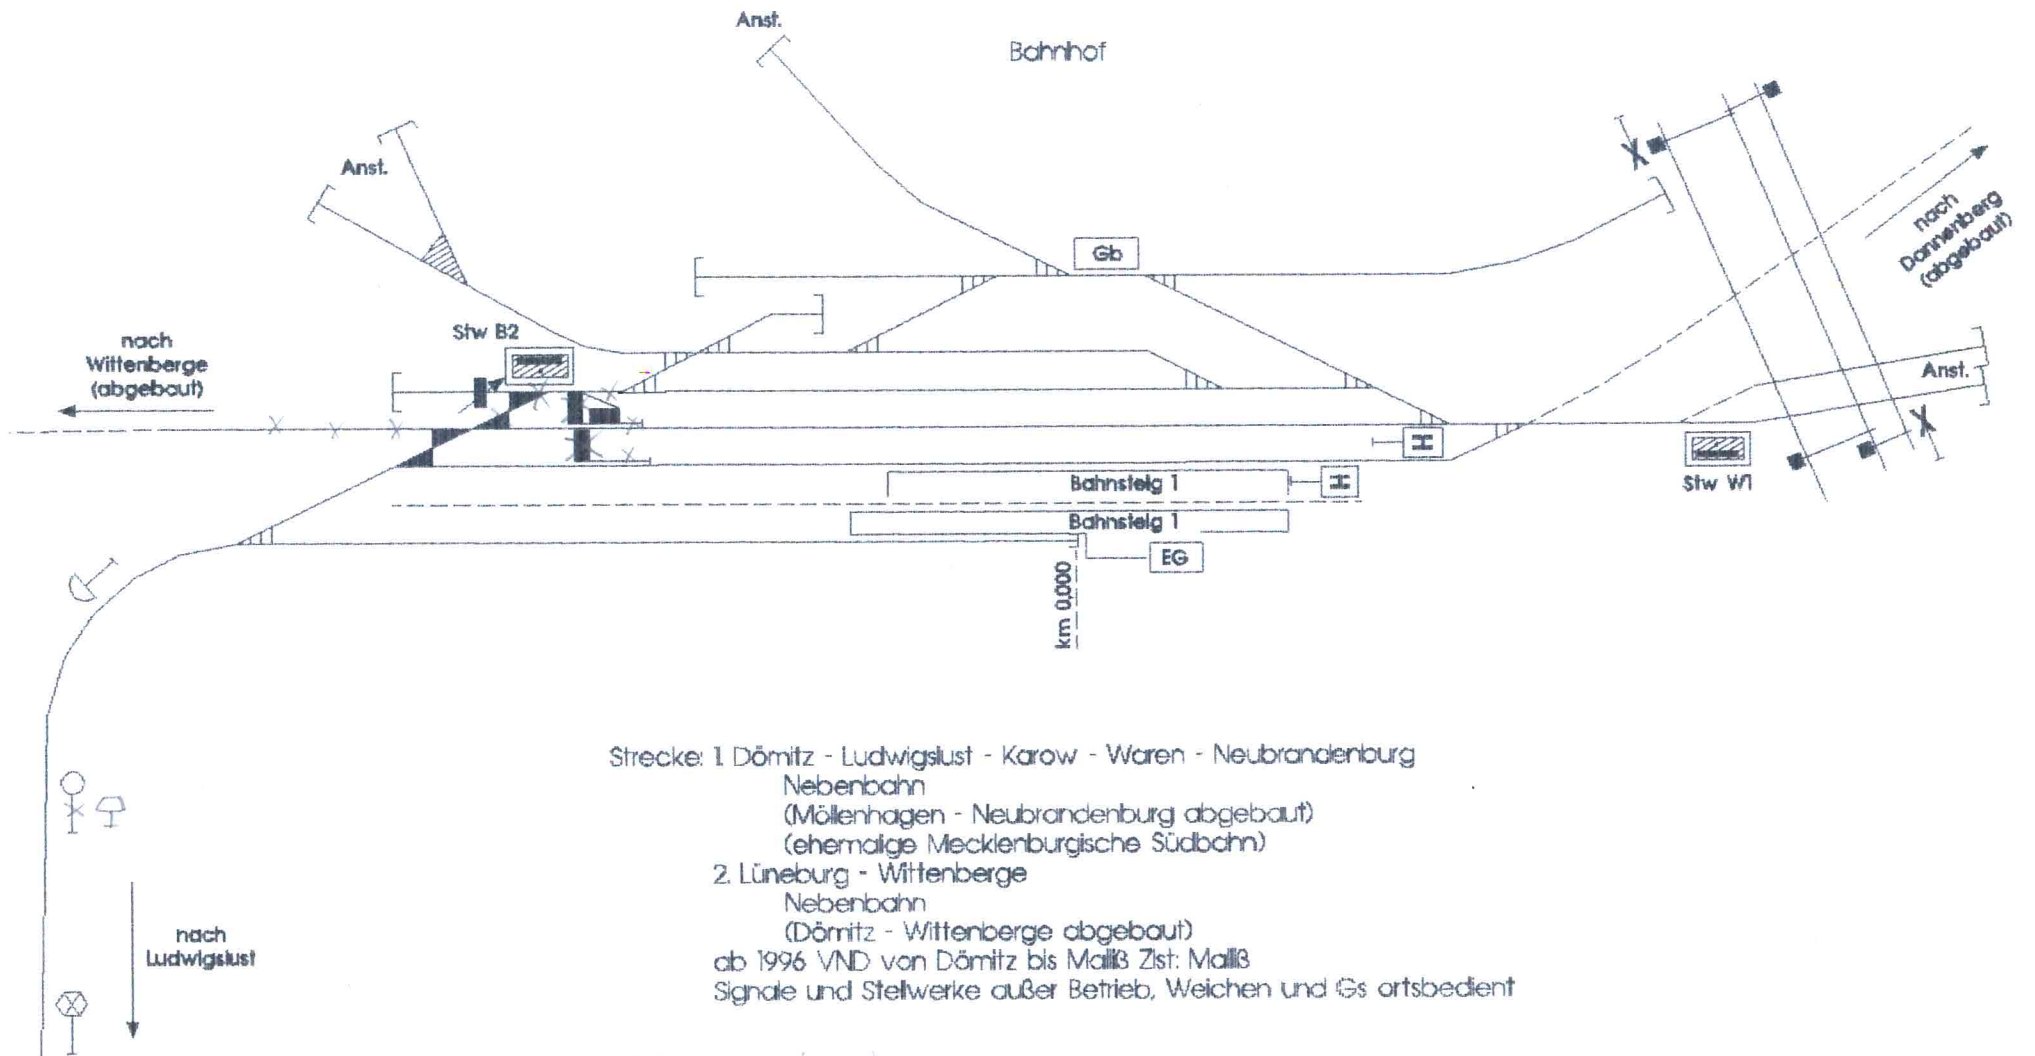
Anst.

Bahnhof

Anst.

Gb

nach Dannenberg (abgebaut)

nach Wittenberge (abgebaut)

Stw B2

Anst.

H

Stw W1

Bahnsteig 1

H

Bahnsteig 1

EG

km 0,000

Strecke: 1. Dömitz - Ludwigslust - Karow - Waren - Neubrandenburg
Nebenbahn
(Möllenhagen - Neubrandenburg abgebaut)
(ehemalige Mecklenburgische Südbahn)
2. Lüneburg - Wittenberge
Nebenbahn
(Dömitz - Wittenberge abgebaut)
ab 1996 VND von Dömitz bis Malliß Zlst: Malliß
Signale und Stellwerke außer Betrieb, Weichen und Gs ortsbedient

nach Ludwigslust